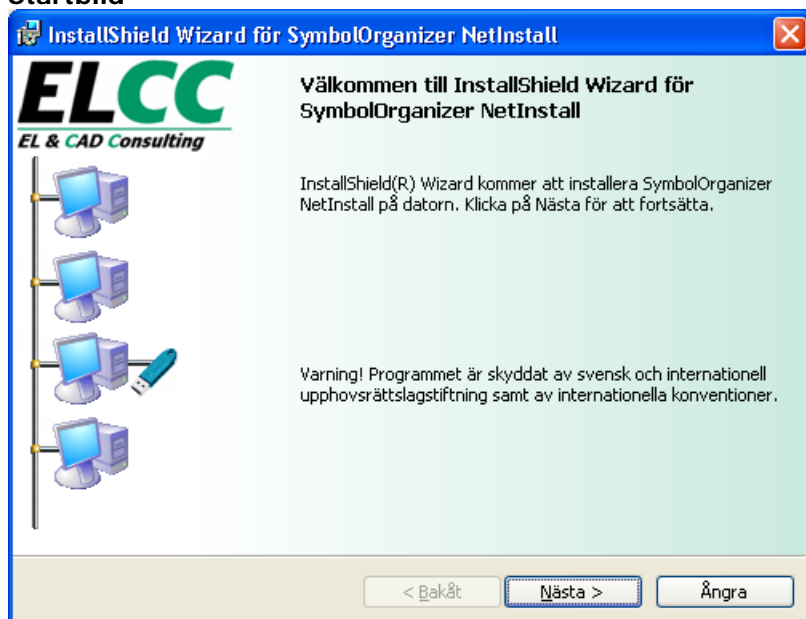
Startbild

InstallShield Wizard för SymbolOrganizer NetInstall

ELCC
EL & CAD Consulting

Välkommen till InstallShield Wizard för SymbolOrganizer NetInstall

InstallShield(R) Wizard kommer att installera SymbolOrganizer NetInstall på datorn. Klicka på Nästa för att fortsätta.

Varning! Programmet är skyddat av svensk och internationell upphovsrättslagstiftning samt av internationella konventioner.

< Bakåt | Nästa > | Ångra